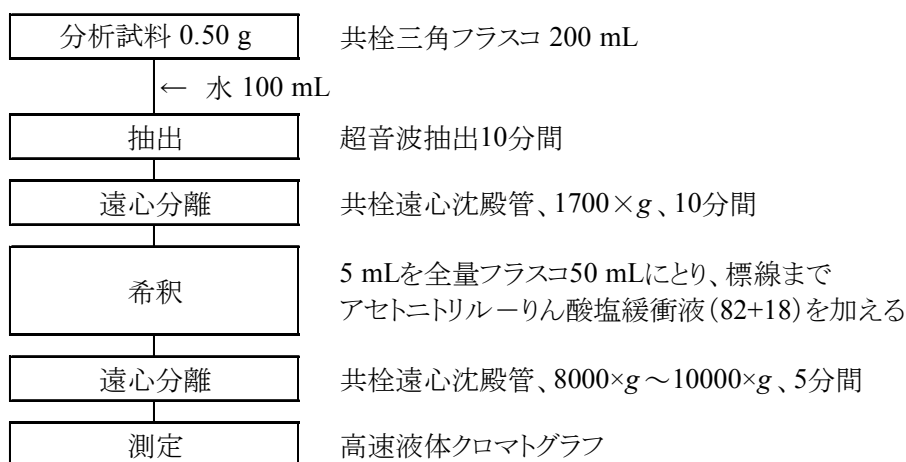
分析試料 0.50 g

共栓三角フラスコ 200 mL

← 水 100 mL

抽出

超音波抽出10分間

遠心分離

共栓遠心沈殿管、1700×$g$、10分間

希釈

5 mLを全量フラスコ50 mLにとり、標線までアセトニトリル－りん酸塩緩衝液(82+18)を加える

遠心分離

共栓遠心沈殿管、8000×$g$～10000×$g$、5分間

測定

高速液体クロマトグラフ